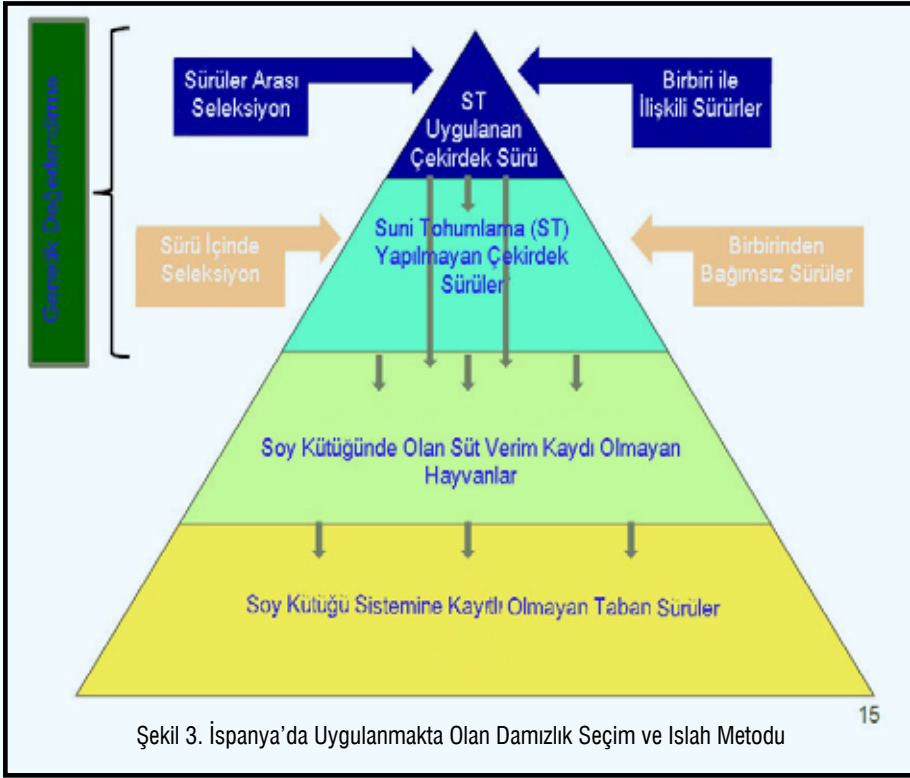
Genetik Değerlendirme

Sürüler Arası Seleksiyon

ST Uygulanan Çekirdek Sürü

Birbiri ile İlişkili Sürürler

Sürü İçinde Seleksiyon

Suni Tohumlama (ST) Yapılmayan Çekirdek Sürüler

Birbirinden Bağımsız Sürüler

Soy Kütüğünde Olan Süt Verim Kaydı Olmayan Hayvanlar

Soy Kütüğü Sistemine Kayıtlı Olmayan Taban Sürüler

15

Şekil 3. İspanya'da Uygulanmakta Olan Damızlık Seçim ve Islah Metodu